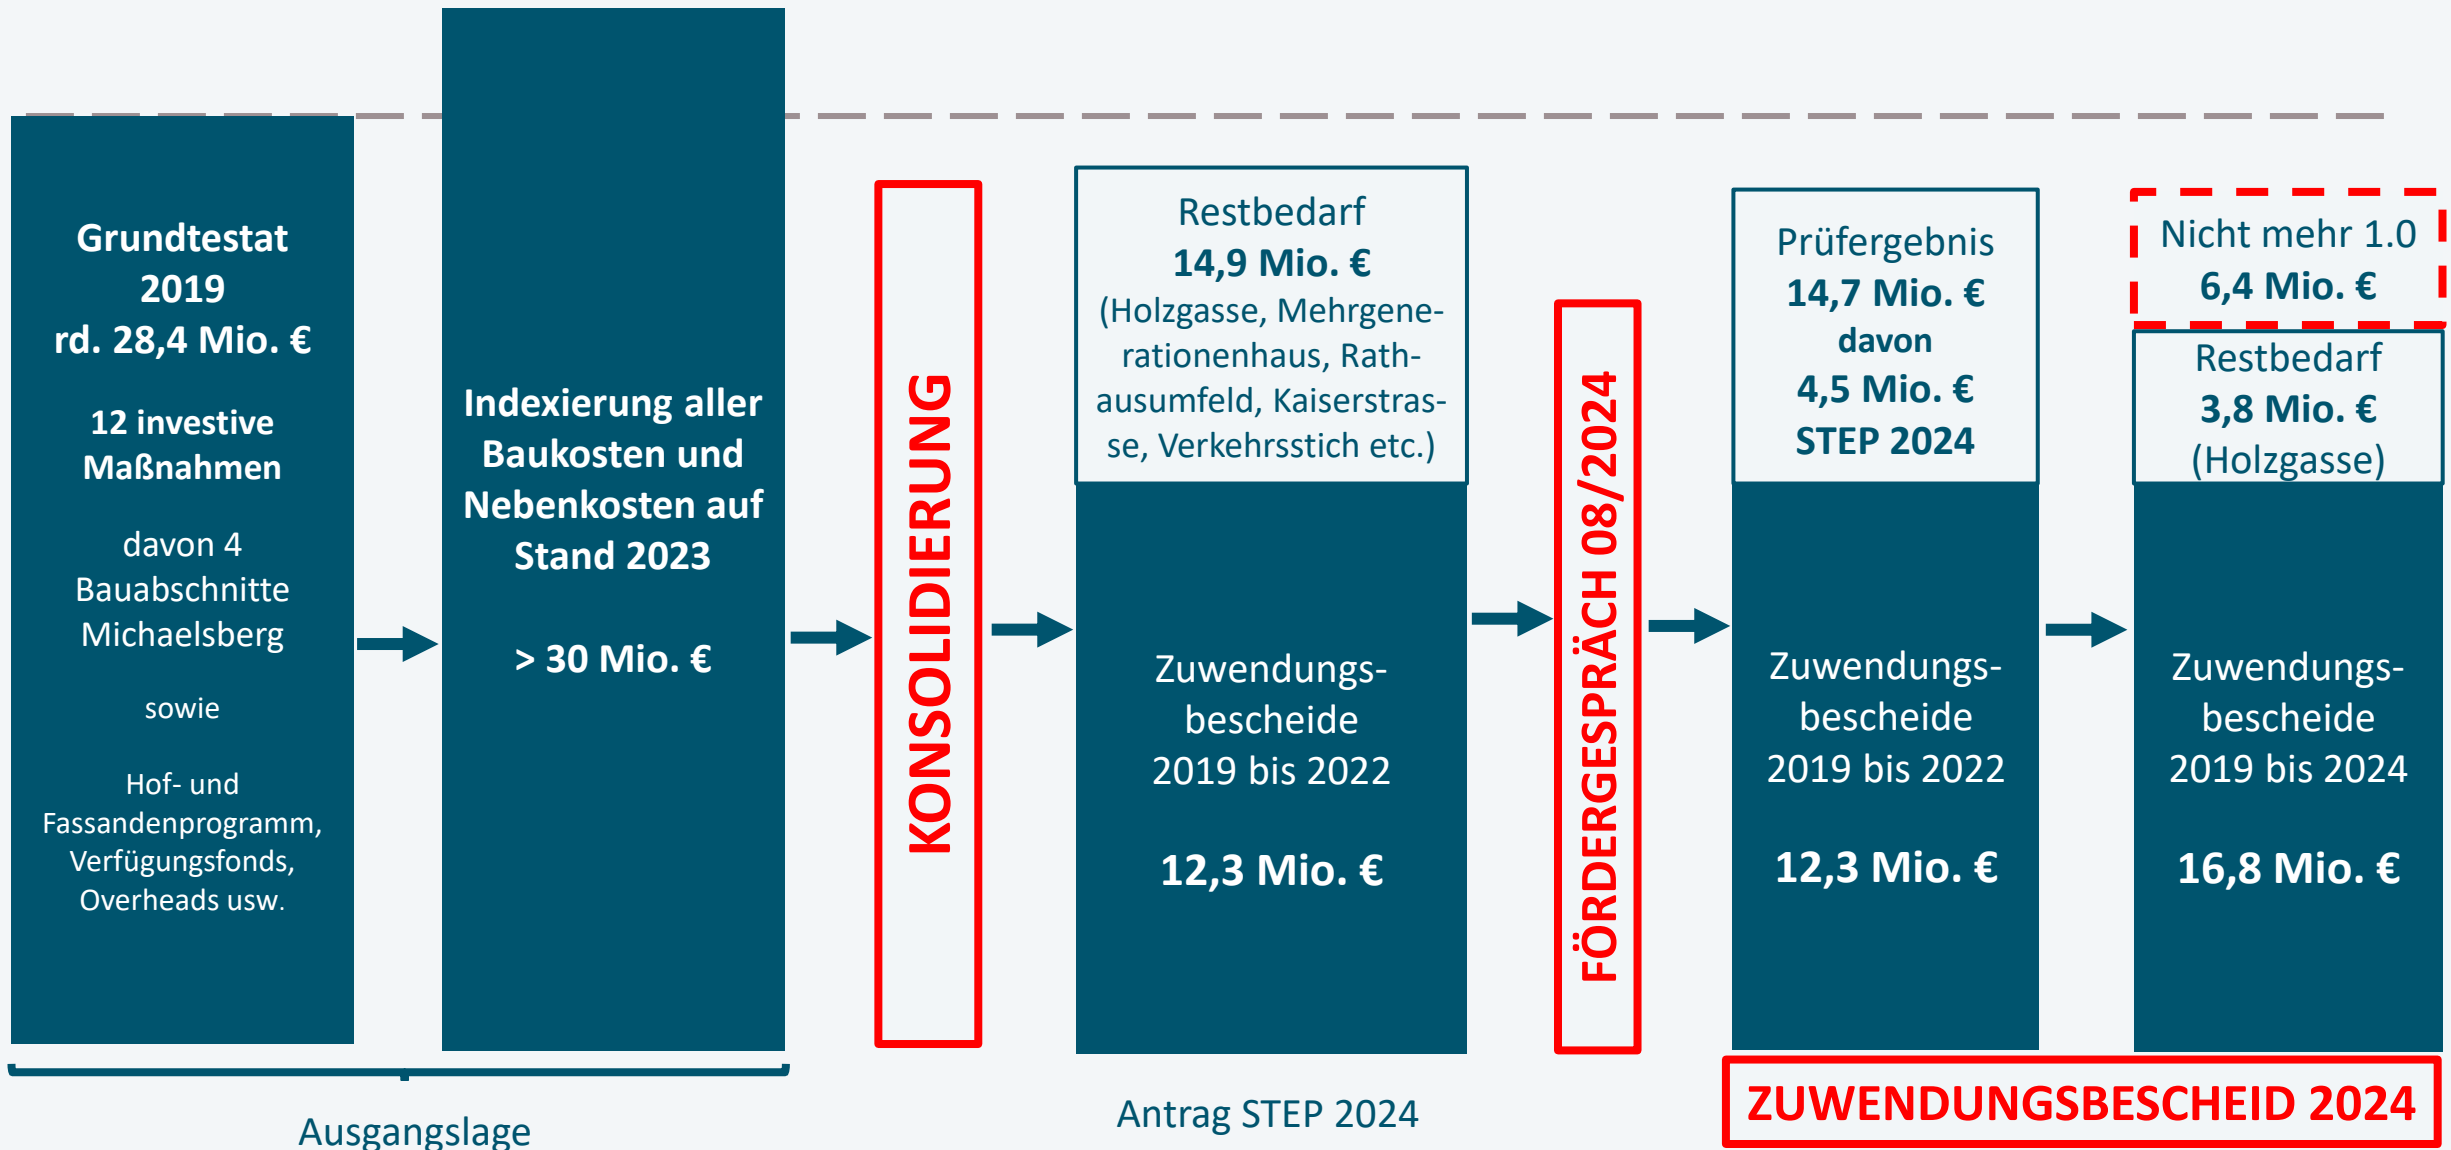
Grundtestat 2019
rd. 28,4 Mio. €

12 investive Maßnahmen

davon 4 Bauabschnitte Michaelsberg

sowie

Hof- und Fassandenprogramm, Verfügungsfonds, Overheads usw.

Indexierung aller Baukosten und Nebenkosten auf Stand 2023

> 30 Mio. €

KONSOLIDIERUNG

Restbedarf
14,9 Mio. €
(Holzgasse, Mehrgenerationenhaus, Rathausumfeld, Kaiserstrasse, Verkehrsstich etc.)

Zuwendungsbescheide
2019 bis 2022

12,3 Mio. €

FÖRDERGESPRÄCH 08/2024

Prüfergebnis
14,7 Mio. €
davon
4,5 Mio. €
STEP 2024

Zuwendungsbescheide
2019 bis 2022

12,3 Mio. €

Nicht mehr 1.0
6,4 Mio. €

Restbedarf
3,8 Mio. €
(Holzgasse)

Zuwendungsbescheide
2019 bis 2024

16,8 Mio. €

Ausgangslage

Antrag STEP 2024

ZUWENDUNGSBESCHEID 2024